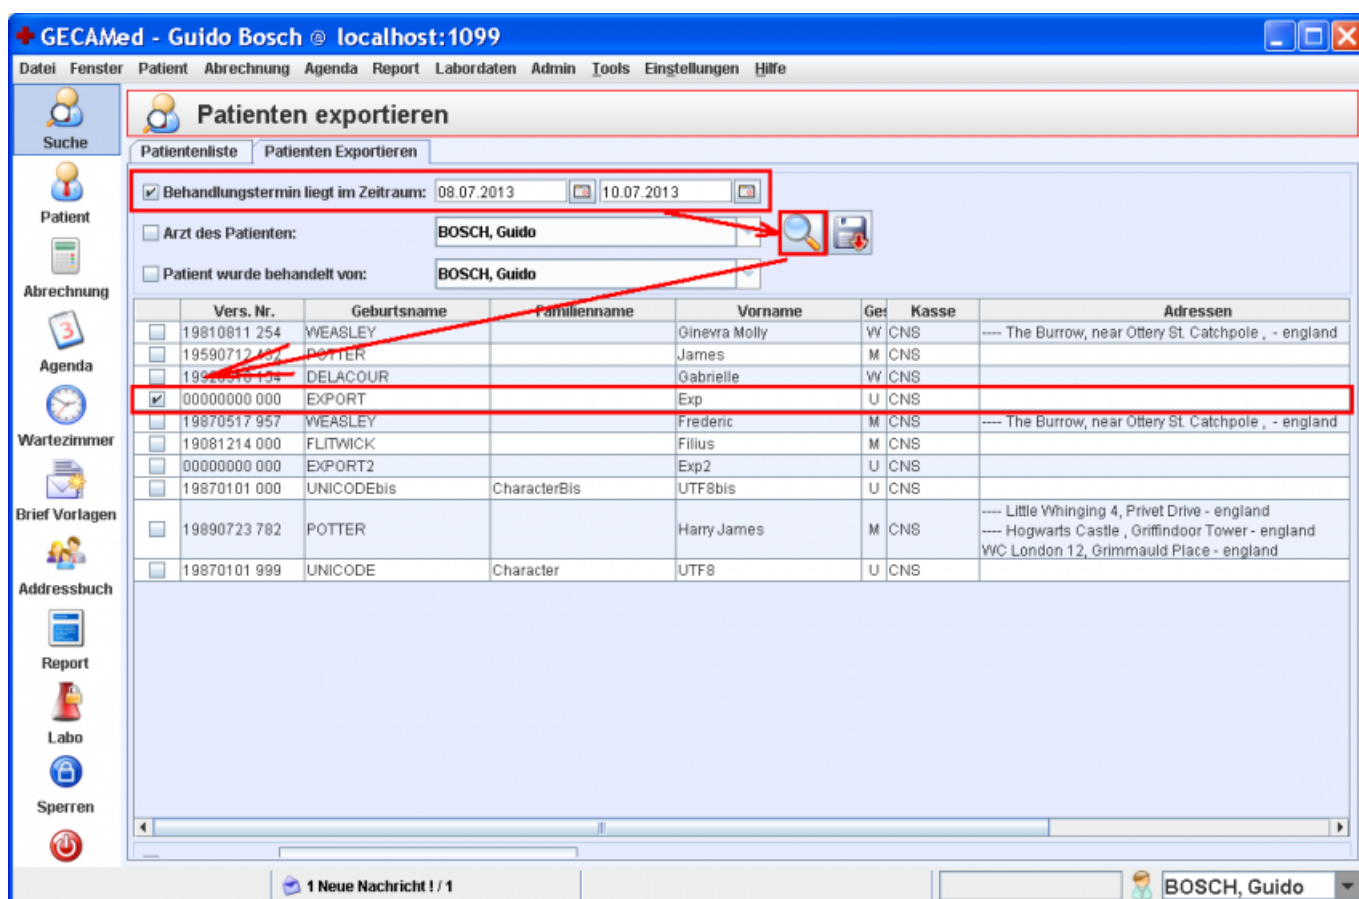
GECAMed - Guido Bosch @ localhost:1099

Datei Fenster Patient Abrechnung Agenda Report Labordaten Admin Tools Einstellungen Hilfe

Suche
Patient
Abrechnung
Agenda
Wartezimmer
Brief Vorlagen
Addressbuch
Report
Labo
Sperren

Patienten exportieren

Patientenliste | Patienten Exportieren

Behandlungstermin liegt im Zeitraum: 08.07.2013 10.07.2013
Arzt des Patienten: BOSCH, Guido
Patient wurde behandelt von: BOSCH, Guido

| | Vers. Nr. | Geburtsname | Familienname | Vorname | Ges | Kasse | Adressen |
|---|---|---|---|---|---|---|---|
| | 19810811 254 | WEASLEY | | Ginevra Molly | W | CNS | ---- The Burrow, near Ottery St. Catchpole , - england |
| | 19590712 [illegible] | POTTER | | James | M | CNS | |
| | 19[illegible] | DELACOUR | | Gabrielle | W | CNS | |
| ✔ | 00000000 000 | EXPORT | | Exp | U | CNS | |
| | 19870517 957 | WEASLEY | | Frederic | M | CNS | ---- The Burrow, near Ottery St. Catchpole , - england |
| | 19081214 000 | FLITWICK | | Filius | M | CNS | |
| | 00000000 000 | EXPORT2 | | Exp2 | U | CNS | |
| | 19870101 000 | UNICODEbis | CharacterBis | UTF8bis | U | CNS | |
| | 19890723 782 | POTTER | | Harry James | M | CNS | ---- Little Whinging 4, Privet Drive - england ---- Hogwarts Castle , Griffindoor Tower - england WC London 12, Grimmauld Place - england |
| | 19870101 999 | UNICODE | Character | UTF8 | U | CNS | |

1 Neue Nachricht ! / 1
BOSCH, Guido